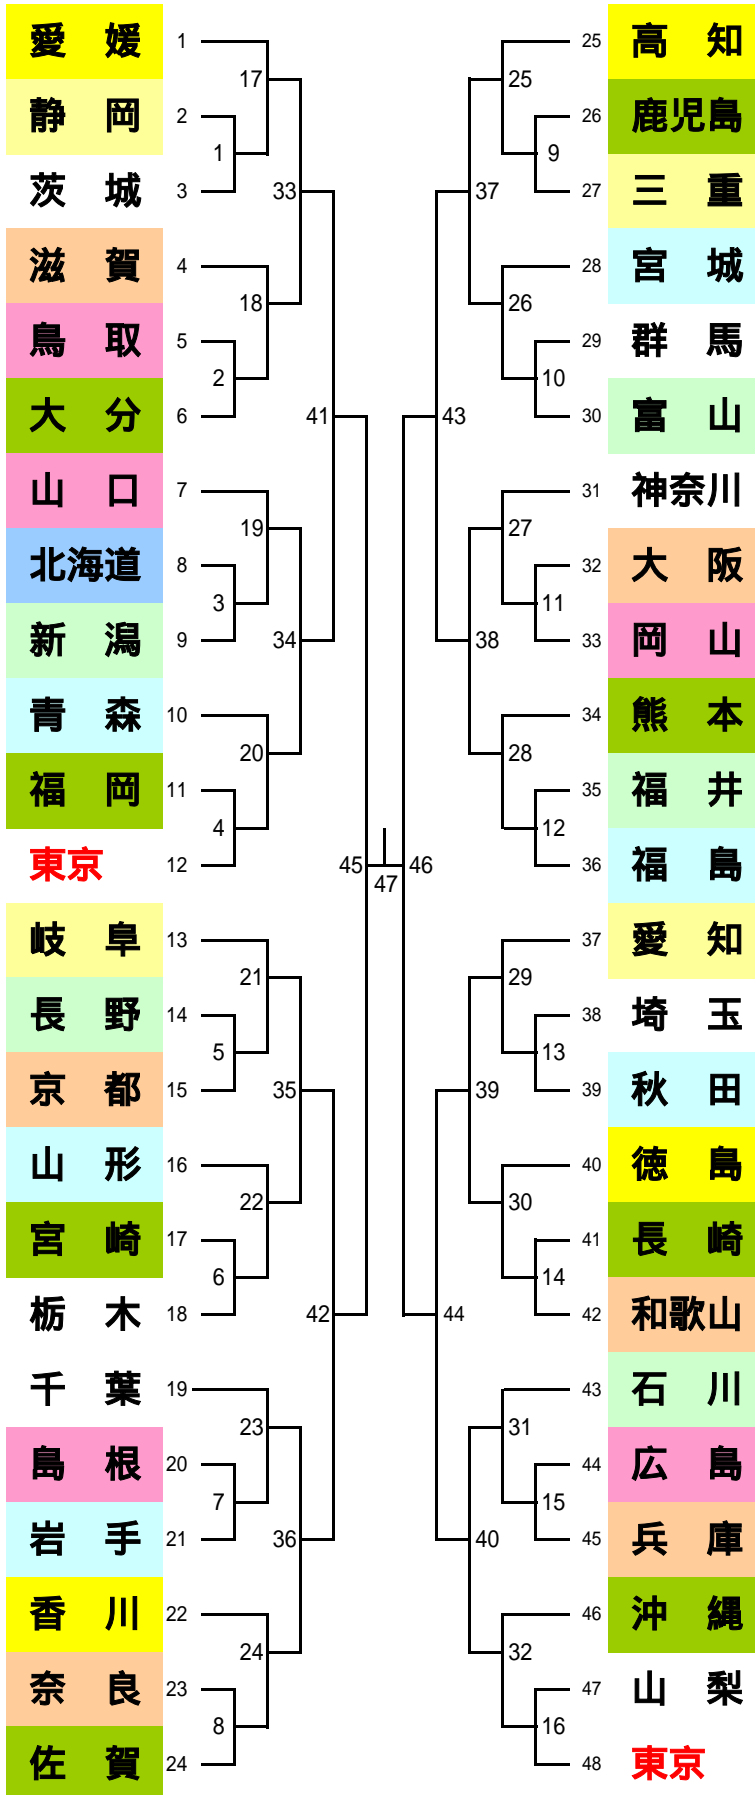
愛　媛 1
静　岡 2
茨　城 3
滋　賀 4
鳥　取 5
大　分 6
山　口 7
北海道 8
新　潟 9
青　森 10
福　岡 11
東京 12
岐　阜 13
長　野 14
京　都 15
山　形 16
宮　崎 17
栃　木 18
千　葉 19
島　根 20
岩　手 21
香　川 22
奈　良 23
佐　賀 24

17
1
33
18
2
41
19
3
34
20
4
45
47
46
21
5
35
22
6
42
23
7
36
24
8

25
9
37
26
10
43
27
11
38
28
12
29
13
39
30
14
44
31
15
40
32
16

25 高　知
26 鹿児島
27 三　重
28 宮　城
29 群　馬
30 富　山
31 神奈川
32 大　阪
33 岡　山
34 熊　本
35 福　井
36 福　島
37 愛　知
38 埼　玉
39 秋　田
40 徳　島
41 長　崎
42 和歌山
43 石　川
44 広　島
45 兵　庫
46 沖　縄
47 山　梨
48 東京